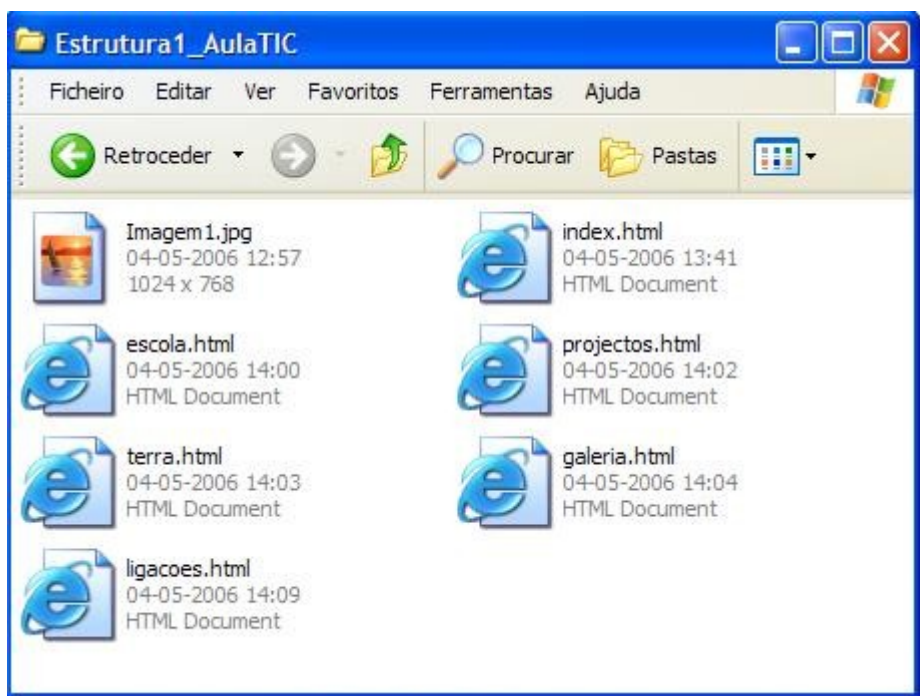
Estrutura1_AulaTIC

Ficheiro Editar Ver Favoritos Ferramentas Ajuda

Retroceder Procurar Pastas

Imagem1.jpg
04-05-2006 12:57
1024 x 768

index.html
04-05-2006 13:41
HTML Document

escola.html
04-05-2006 14:00
HTML Document

projectos.html
04-05-2006 14:02
HTML Document

terra.html
04-05-2006 14:03
HTML Document

galeria.html
04-05-2006 14:04
HTML Document

ligacoes.html
04-05-2006 14:09
HTML Document